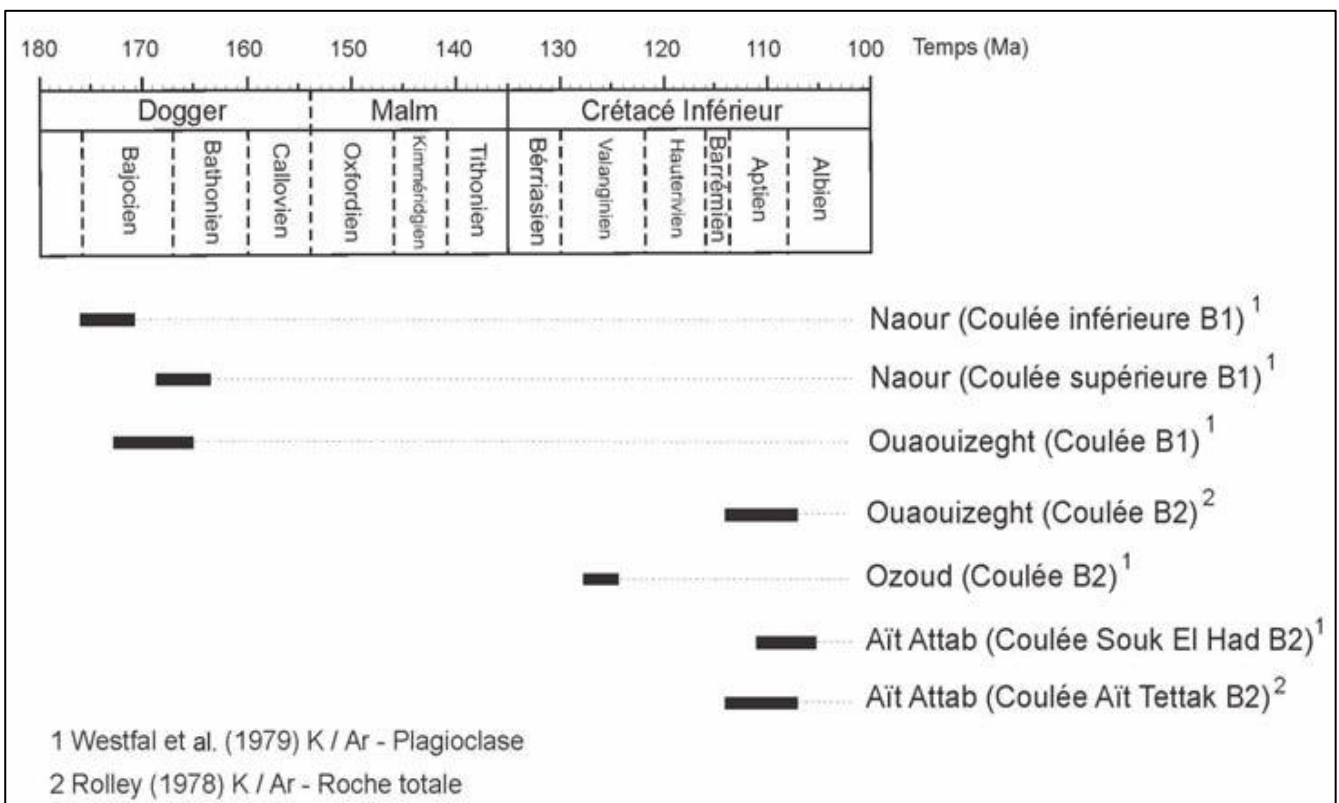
180 170 160 150 140 130 120 110 100 Temps (Ma)

| Dogger | | | Malm | | | Crétacé Inférieur | | | | | |
|---|---|---|---|---|---|---|---|---|---|---|---|
| Bajocien | Bathonien | Callovien | Oxfordien | Kimméridgien | Tithonien | Bérriasien | Valanginien | Hauterivien | Barrémien | Aptien | Albien |

Naour (Coulée inférieure B1) $^1$

Naour (Coulée supérieure B1) $^1$

Ouaouizeght (Coulée B1) $^1$

Ouaouizeght (Coulée B2) $^2$

Ozoud (Coulée B2) $^1$

Aït Attab (Coulée Souk El Had B2) $^1$

Aït Attab (Coulée Aït Tettak B2) $^2$

1 Westfal et al. (1979) K / Ar - Plagioclase
2 Rolley (1978) K / Ar - Roche totale